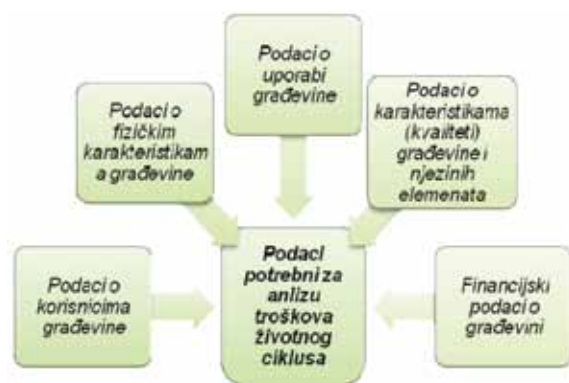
Podaci o uporabi građevine

Podaci o fizičkim karakteristikam a građevine

Podaci o karakteristikama (kvaliteti) građevine i njezinih elemenata

Podaci o korisnicima građevine

Podaci potrebni za anlizu troškova životnog ciklusa

Financijski podaci o građevini